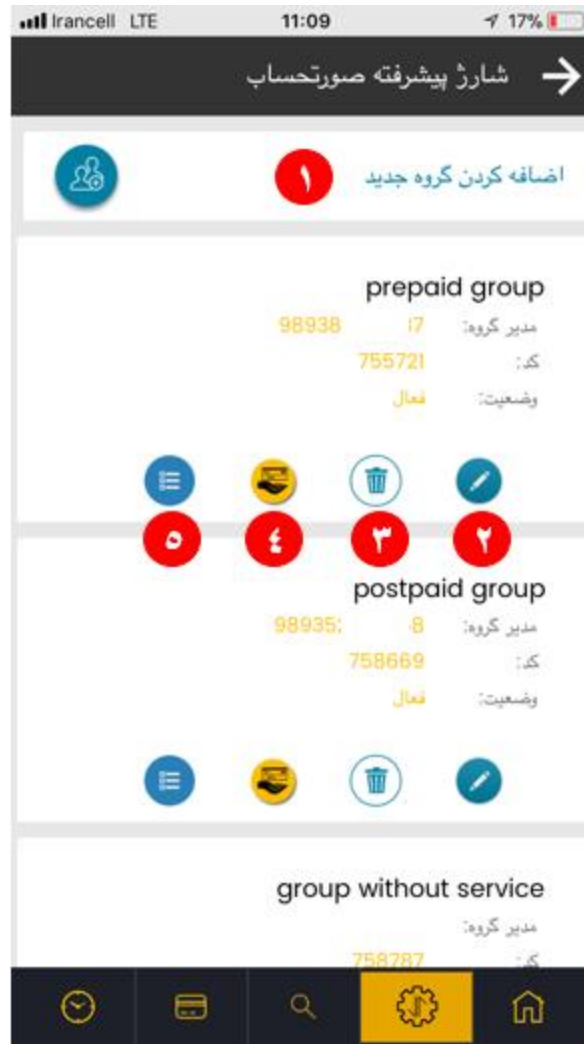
Irancell LTE 11:09 17%

شارژ پیشرفته صورتحساب

اضافه کردن گروه جدید ۱

prepaid group
مدیر گروه: 98938 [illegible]7
کد: 755721
وضعیت: فعال

۵ ٤ ۳ ۲

postpaid group
مدیر گروه: 98935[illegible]8
کد: 758669
وضعیت: فعال

group without service
مدیر گروه:
کد: 758787